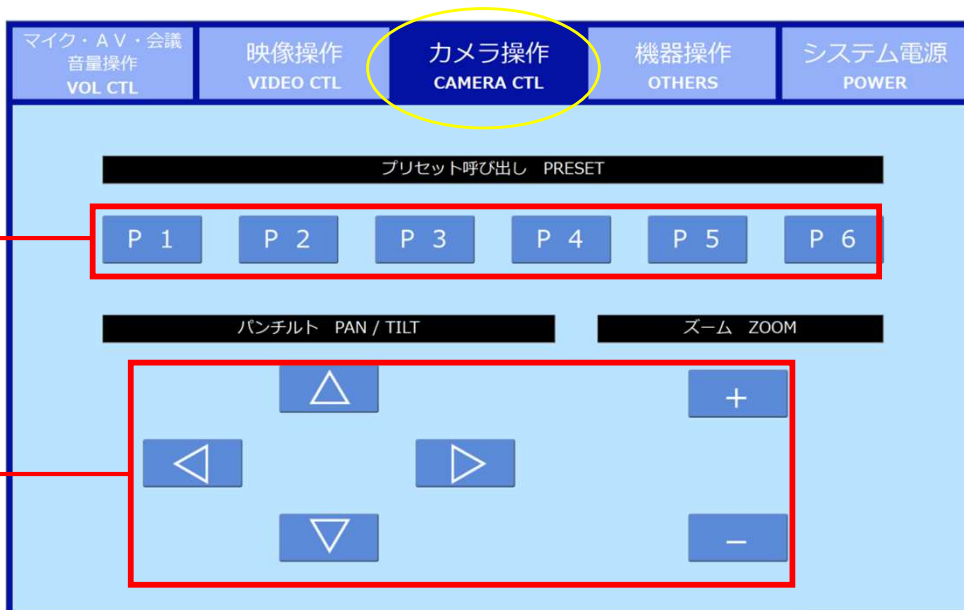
マイク・AV・会議
音量操作
VOL CTL

映像操作
VIDEO CTL

カメラ操作
CAMERA CTL

機器操作
OTHERS

システム電源
POWER

プリセット呼び出し PRESET

P 1
P 2
P 3
P 4
P 5
P 6

パンチルト PAN / TILT

ズーム ZOOM

△
◁
▷
▽

+
–